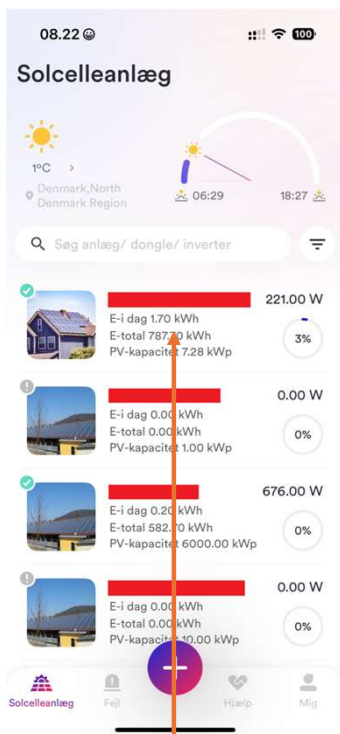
08.22

100

Solcelleanlæg

1°C >

Denmark,North Denmark Region

06:29

18:27

Søg anlæg/ dongle/ inverter

221.00 W

E-i dag 1.70 kWh

E-total 787.70 kWh

PV-kapacitet 7.28 kWp

3%

0.00 W

E-i dag 0.00 kWh

E-total 0.00 kWh

PV-kapacitet 1.00 kWp

0%

676.00 W

E-i dag 0.20 kWh

E-total 582.70 kWh

PV-kapacitet 6000.00 kWp

0%

0.00 W

E-i dag 0.00 kWh

E-total 0.00 kWh

PV-kapacitet 10.00 kWp

0%

Solcelleanlæg

Fejl

Hjælp

Mig